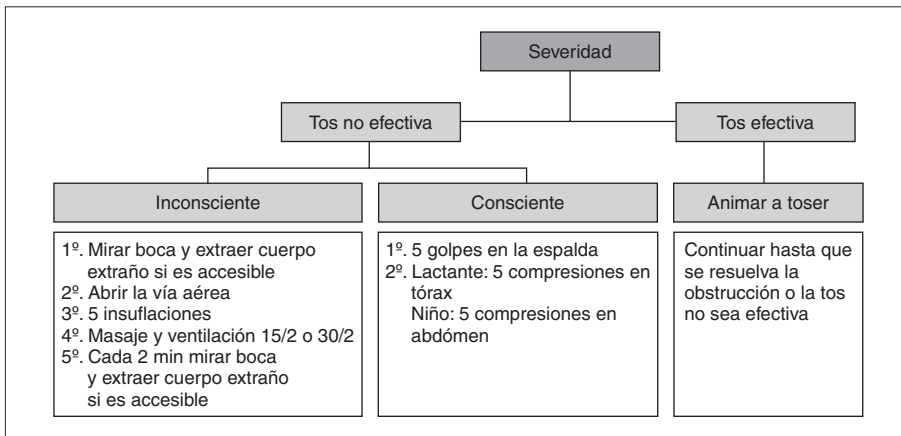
Severidad

Tos no efectiva

Tos efectiva

Inconsciente

Consciente

Animar a toser

1º. Mirar boca y extraer cuerpo extraño si es accesible
2º. Abrir la vía aérea
3º. 5 insuflaciones
4º. Masaje y ventilación 15/2 o 30/2
5º. Cada 2 min mirar boca y extraer cuerpo extraño si es accesible

1º. 5 golpes en la espalda
2º. Lactante: 5 compresiones en tórax
Niño: 5 compresiones en abdómen

Continuar hasta que se resuelva la obstrucción o la tos no sea efectiva